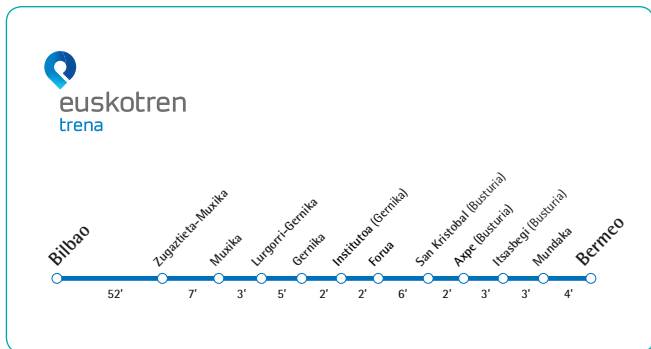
euskotren
trena

Bilbao
Zugaztieta-Muxika
Muxika
Lurgorri-Gernika
Gernika
Institutoa (Gernika)
Forua
San Kristobal (Busturia)
Axpe (Busturia)
Itsasbegi (Busturia)
Mundaka
Bermeo

52'
7'
3'
5'
2'
2'
6'
2'
3'
3'
4'